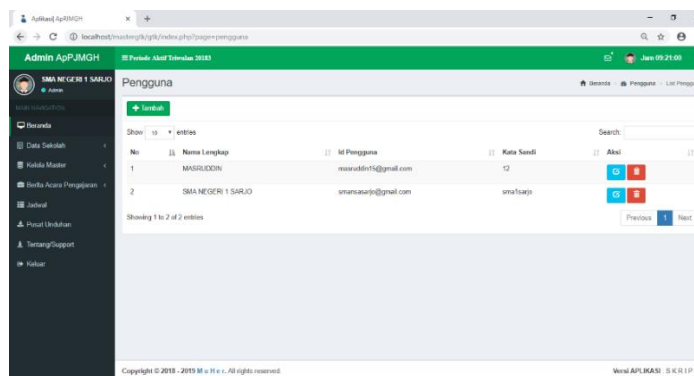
Aplikasi ApPJMGH × +

localhost/mastergtk/gtk/index.php?page=pengguna

Admin ApPJMGH

≡ Periode Aktif Triwulan 20183

Jam 09:21:00

SMA NEGERI 1 SARJO
● Admin

MAIN NAVIGATION

Beranda

Data Sekolah

Kelola Master

Berita Acara Pengajaran

Jadwal

Pusat Unduhan

Tentang/Support

Keluar

Pengguna

Beranda > Pengguna > List Penggu

+ Tambah

Show 10 entries

Search:

| No | Nama Lengkap | Id Pengguna | Kata Sandi | Aksi |
|---|---|---|---|---|
| 1 | MASRUDDIN | masruddin15@gmail.com | 12 | |
| 2 | SMA NEGERI 1 SARJO | smansasarjo@gmail.com | sma1sarjo | |

Showing 1 to 2 of 2 entries

Previous 1 Next

Copyright © 2018 - 2019 M u H e r. All rights reserved.

Versi APLIKASI . S K R I P